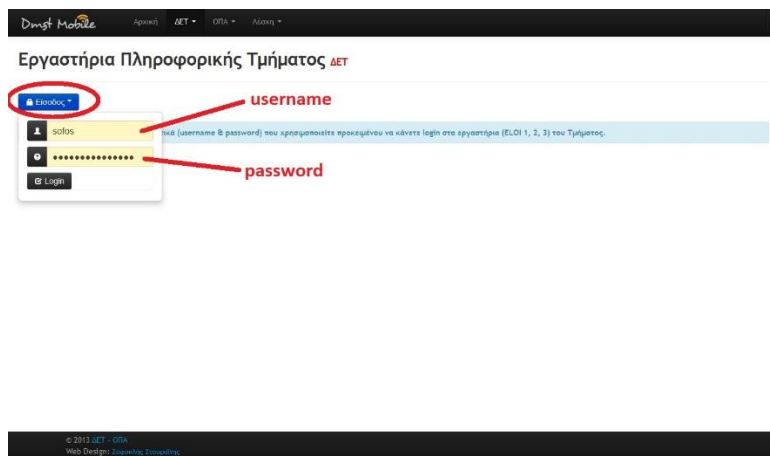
Dmst Mobile Αρχική ΔΕΤ ▾ ΟΠΑ ▾ Αλέκη ▾

Εργαστήρια Πληροφορικής Τμήματος ΔΕΤ

Είσοδος ▾

username

sofos

•••••••••••••••

Login

password

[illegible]ικά (username & password) που χρησιμοποιείτε προκειμένου να κάνετε login στα εργαστήρια (ELOI 1, 2, 3) του Τμήματος.

© 2013 ΔΕΤ - ΟΠΑ
Web Design: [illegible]